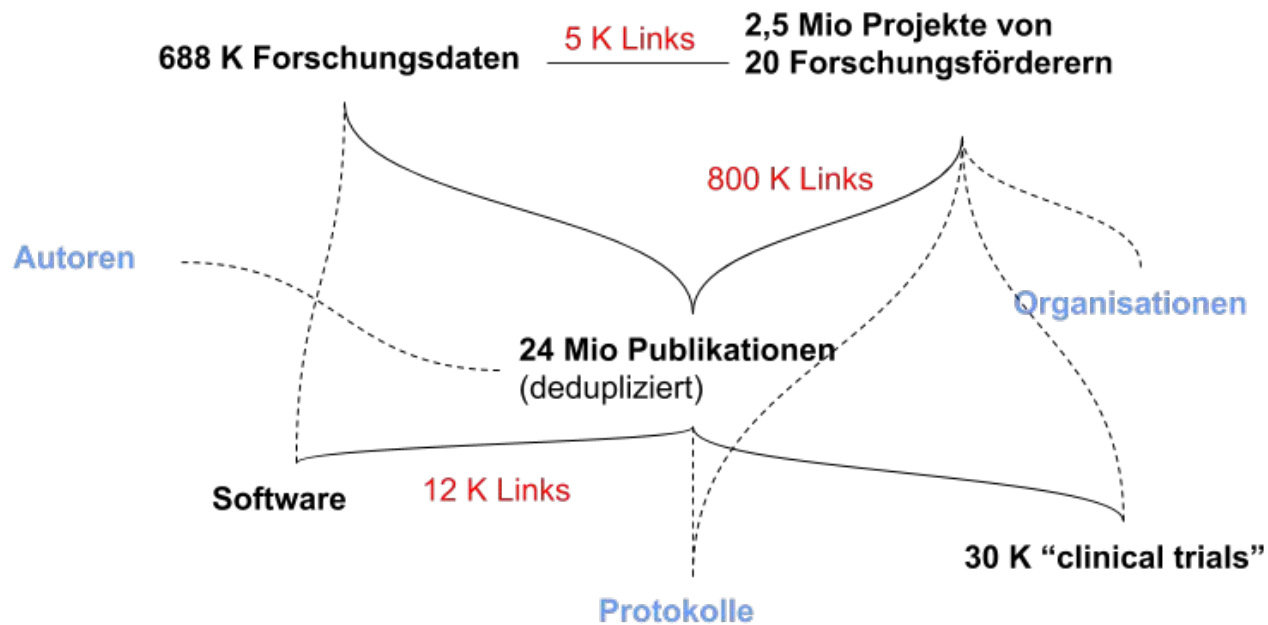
688 K Forschungsdaten

5 K Links

2,5 Mio Projekte von
20 Forschungsförderern

800 K Links

Autoren

Organisationen

24 Mio Publikationen
(dedupliziert)

Software

12 K Links

30 K “clinical trials”

Protokolle